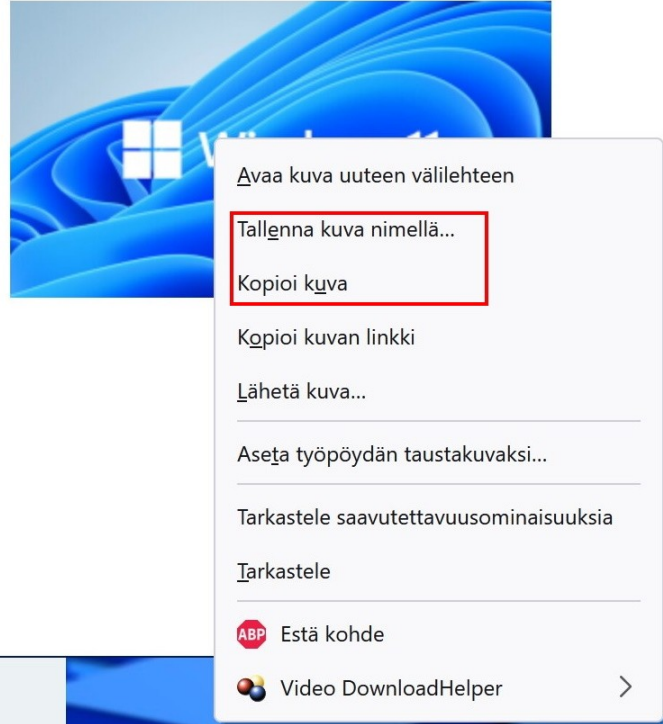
Avaa kuva uuteen välilehteen

Tallenna kuva nimellä...

Kopioi kuva

Kopioi kuvan linkki

Lähetä kuva...

Aseta työpöydän taustakuvaksi...

Tarkastele saavutettavuusominaisuuksia

Tarkastele

ABP Estä kohde

Video DownloadHelper